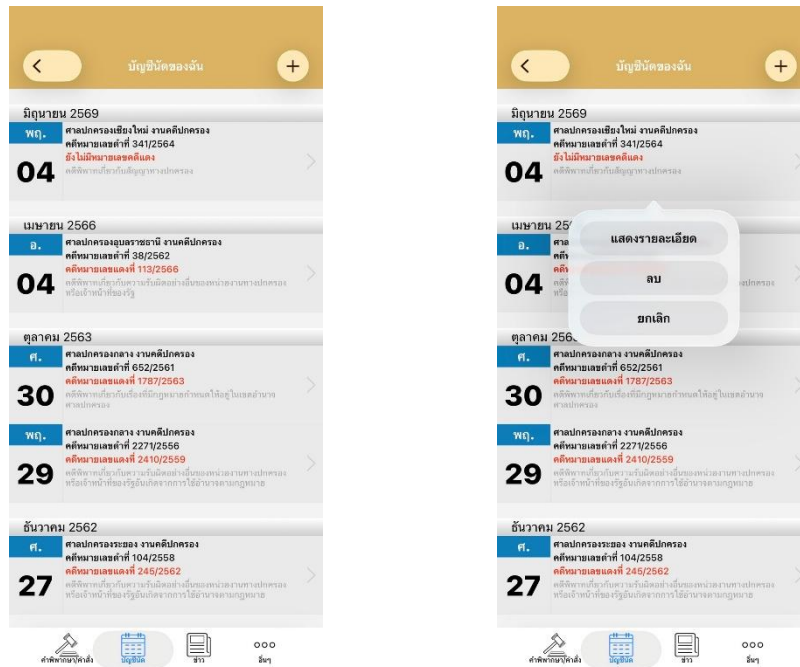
บัญชีนัดของฉัน

มิถุนายน 2569

พฤ.
04
ศาลปกครองเชียงใหม่ งานคดีปกครอง
คดีหมายเลขดำที่ 341/2564
ยังไม่มีหมายเลขคดีแดง
คดีพิพาทเกี่ยวกับสัญญาทางปกครอง

เมษายน 2566

อ.
04
ศาลปกครองอุบลราชธานี งานคดีปกครอง
คดีหมายเลขดำที่ 38/2562
คดีหมายเลขแดงที่ 113/2566
คดีพิพาทเกี่ยวกับความรับผิดอย่างอื่นของหน่วยงานทางปกครองหรือเจ้าหน้าที่ของรัฐ

ตุลาคม 2563

ศ.
30
ศาลปกครองกลาง งานคดีปกครอง
คดีหมายเลขดำที่ 652/2561
คดีหมายเลขแดงที่ 1787/2563
คดีพิพาทเกี่ยวกับเรื่องที่มีกฎหมายกำหนดให้อยู่ในเขตอำนาจศาลปกครอง

พฤ.
29
ศาลปกครองกลาง งานคดีปกครอง
คดีหมายเลขดำที่ 2271/2556
คดีหมายเลขแดงที่ 2410/2559
คดีพิพาทเกี่ยวกับความรับผิดอย่างอื่นของหน่วยงานทางปกครองหรือเจ้าหน้าที่ของรัฐอันเกิดจากการใช้อำนาจตามกฎหมาย

ธันวาคม 2562

ศ.
27
ศาลปกครองระยอง งานคดีปกครอง
คดีหมายเลขดำที่ 104/2558
คดีหมายเลขแดงที่ 245/2562
คดีพิพาทเกี่ยวกับความรับผิดอย่างอื่นของหน่วยงานทางปกครองหรือเจ้าหน้าที่ของรัฐอันเกิดจากการใช้อำนาจตามกฎหมาย

คำพิพากษา/คำสั่ง บัญชีนัด ข่าว อื่นๆ

บัญชีนัดของฉัน

มิถุนายน 2569

พฤ.
04
ศาลปกครองเชียงใหม่ งานคดีปกครอง
คดีหมายเลขดำที่ 341/2564
ยังไม่มีหมายเลขคดีแดง
คดีพิพาทเกี่ยวกับสัญญาทางปกครอง

เมษายน 25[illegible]

อ.
04

แสดงรายละเอียด
ลบ
ยกเลิก

ตุลาคม 256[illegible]

ศ.
30
ศาลปกครองกลาง งานคดีปกครอง
คดีหมายเลขดำที่ 652/2561
คดีหมายเลขแดงที่ 1787/2563
คดีพิพาทเกี่ยวกับเรื่องที่มีกฎหมายกำหนดให้อยู่ในเขตอำนาจศาลปกครอง

พฤ.
29
ศาลปกครองกลาง งานคดีปกครอง
คดีหมายเลขดำที่ 2271/2556
คดีหมายเลขแดงที่ 2410/2559
คดีพิพาทเกี่ยวกับความรับผิดอย่างอื่นของหน่วยงานทางปกครองหรือเจ้าหน้าที่ของรัฐอันเกิดจากการใช้อำนาจตามกฎหมาย

ธันวาคม 2562

ศ.
27
ศาลปกครองระยอง งานคดีปกครอง
คดีหมายเลขดำที่ 104/2558
คดีหมายเลขแดงที่ 245/2562
คดีพิพาทเกี่ยวกับความรับผิดอย่างอื่นของหน่วยงานทางปกครองหรือเจ้าหน้าที่ของรัฐอันเกิดจากการใช้อำนาจตามกฎหมาย

คำพิพากษา/คำสั่ง บัญชีนัด ข่าว อื่นๆ